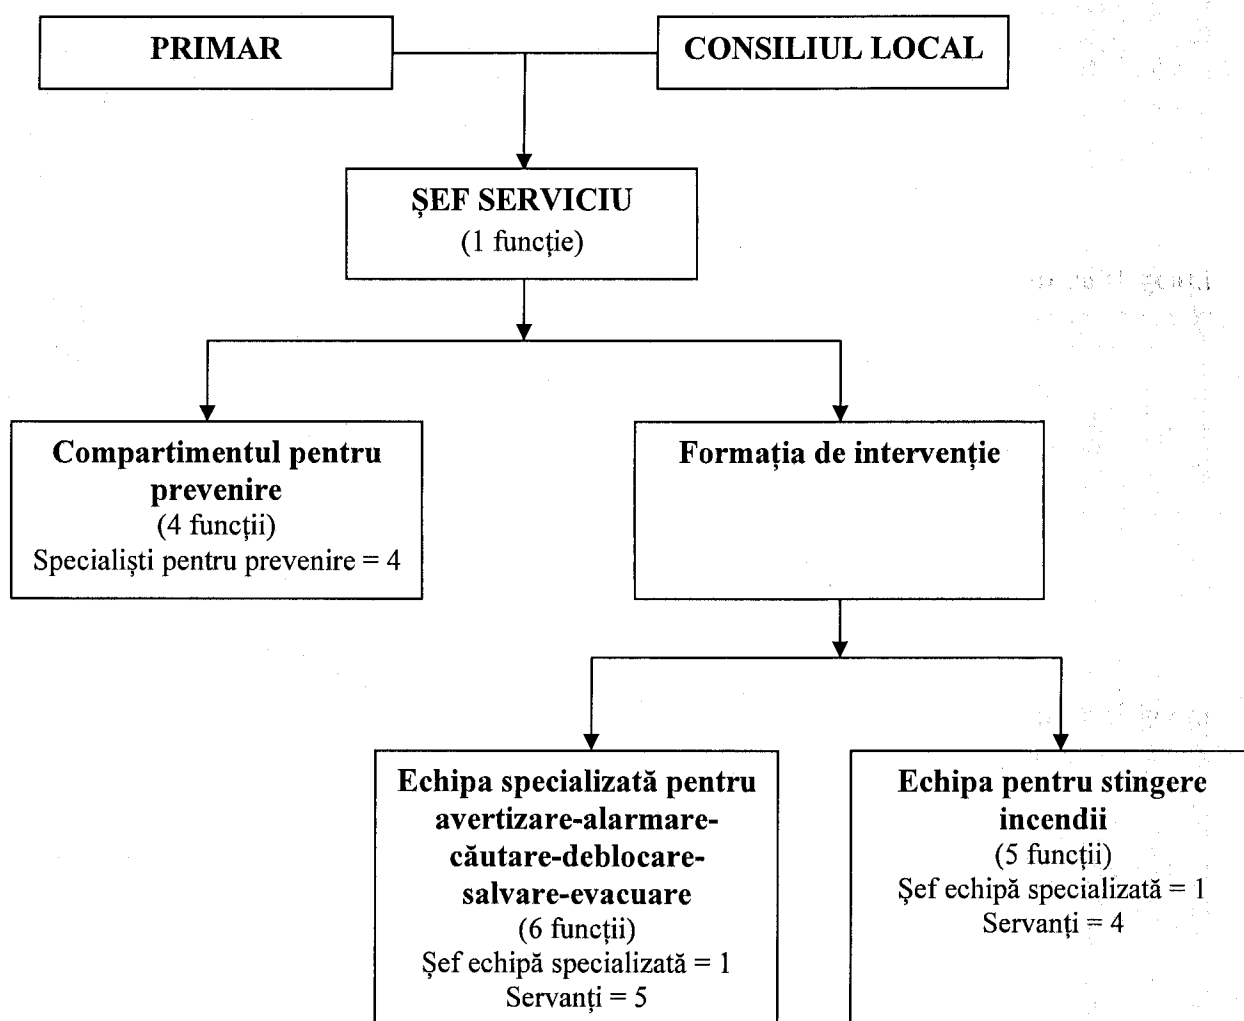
PRIMAR

CONSILIUL LOCAL

ŞEF SERVICIU
(1 funcţie)

Compartimentul pentru prevenire
(4 funcţii)
Specialişti pentru prevenire = 4

Formaţia de intervenţie

Echipa specializată pentru avertizare-alarmare-căutare-deblocare-salvare-evacuare
(6 funcţii)
Şef echipă specializată = 1
Servanţi = 5

Echipa pentru stingere incendii
(5 funcţii)
Şef echipă specializată = 1
Servanţi = 4